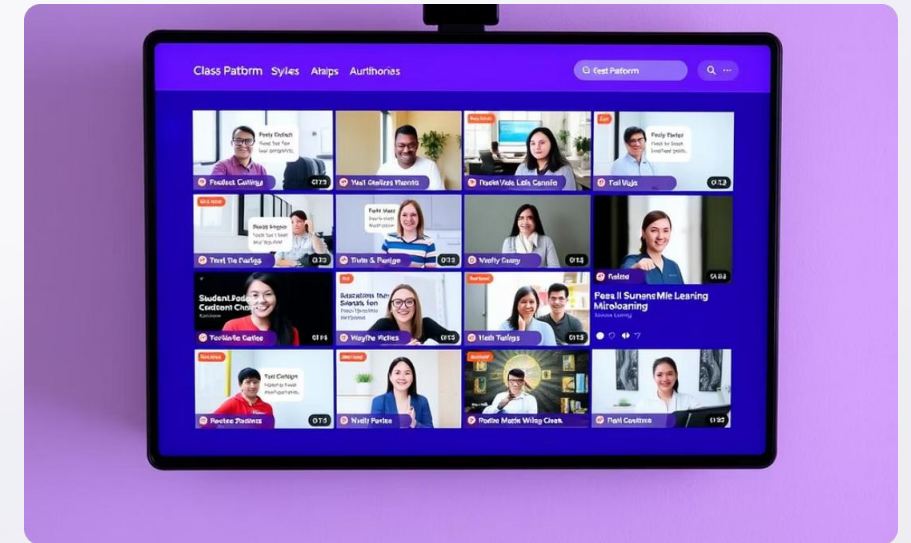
Class Patbrm Syiles Ataips Aurthorias

Eest Patform

Feely Exdast
Fost Ceffary 0:1 3
Fest Grellers Pleants
Fuedst Veds Leth Canria
Feely Fedes
Fall Vujs 0:1 2
Fost Foo Faulgs 0:1 3
Tiuts & Fongs 0:1 3
Vlacfly Couny 0:1 3
Fealse 0:1 3
Student Foder Cordent Chars
Fordole Galles 0:1 5
Waythe Fiches 0:1 3
Heth Fulngs 0:1 3
Feas Il Surens Mle Leaning Mirolearning
Fost Cetligs
Fecies Podenz 0:1 5
Vhofly Fortes
Fodlas Matte Wilag Cless
Feril Contivas 0:1 5